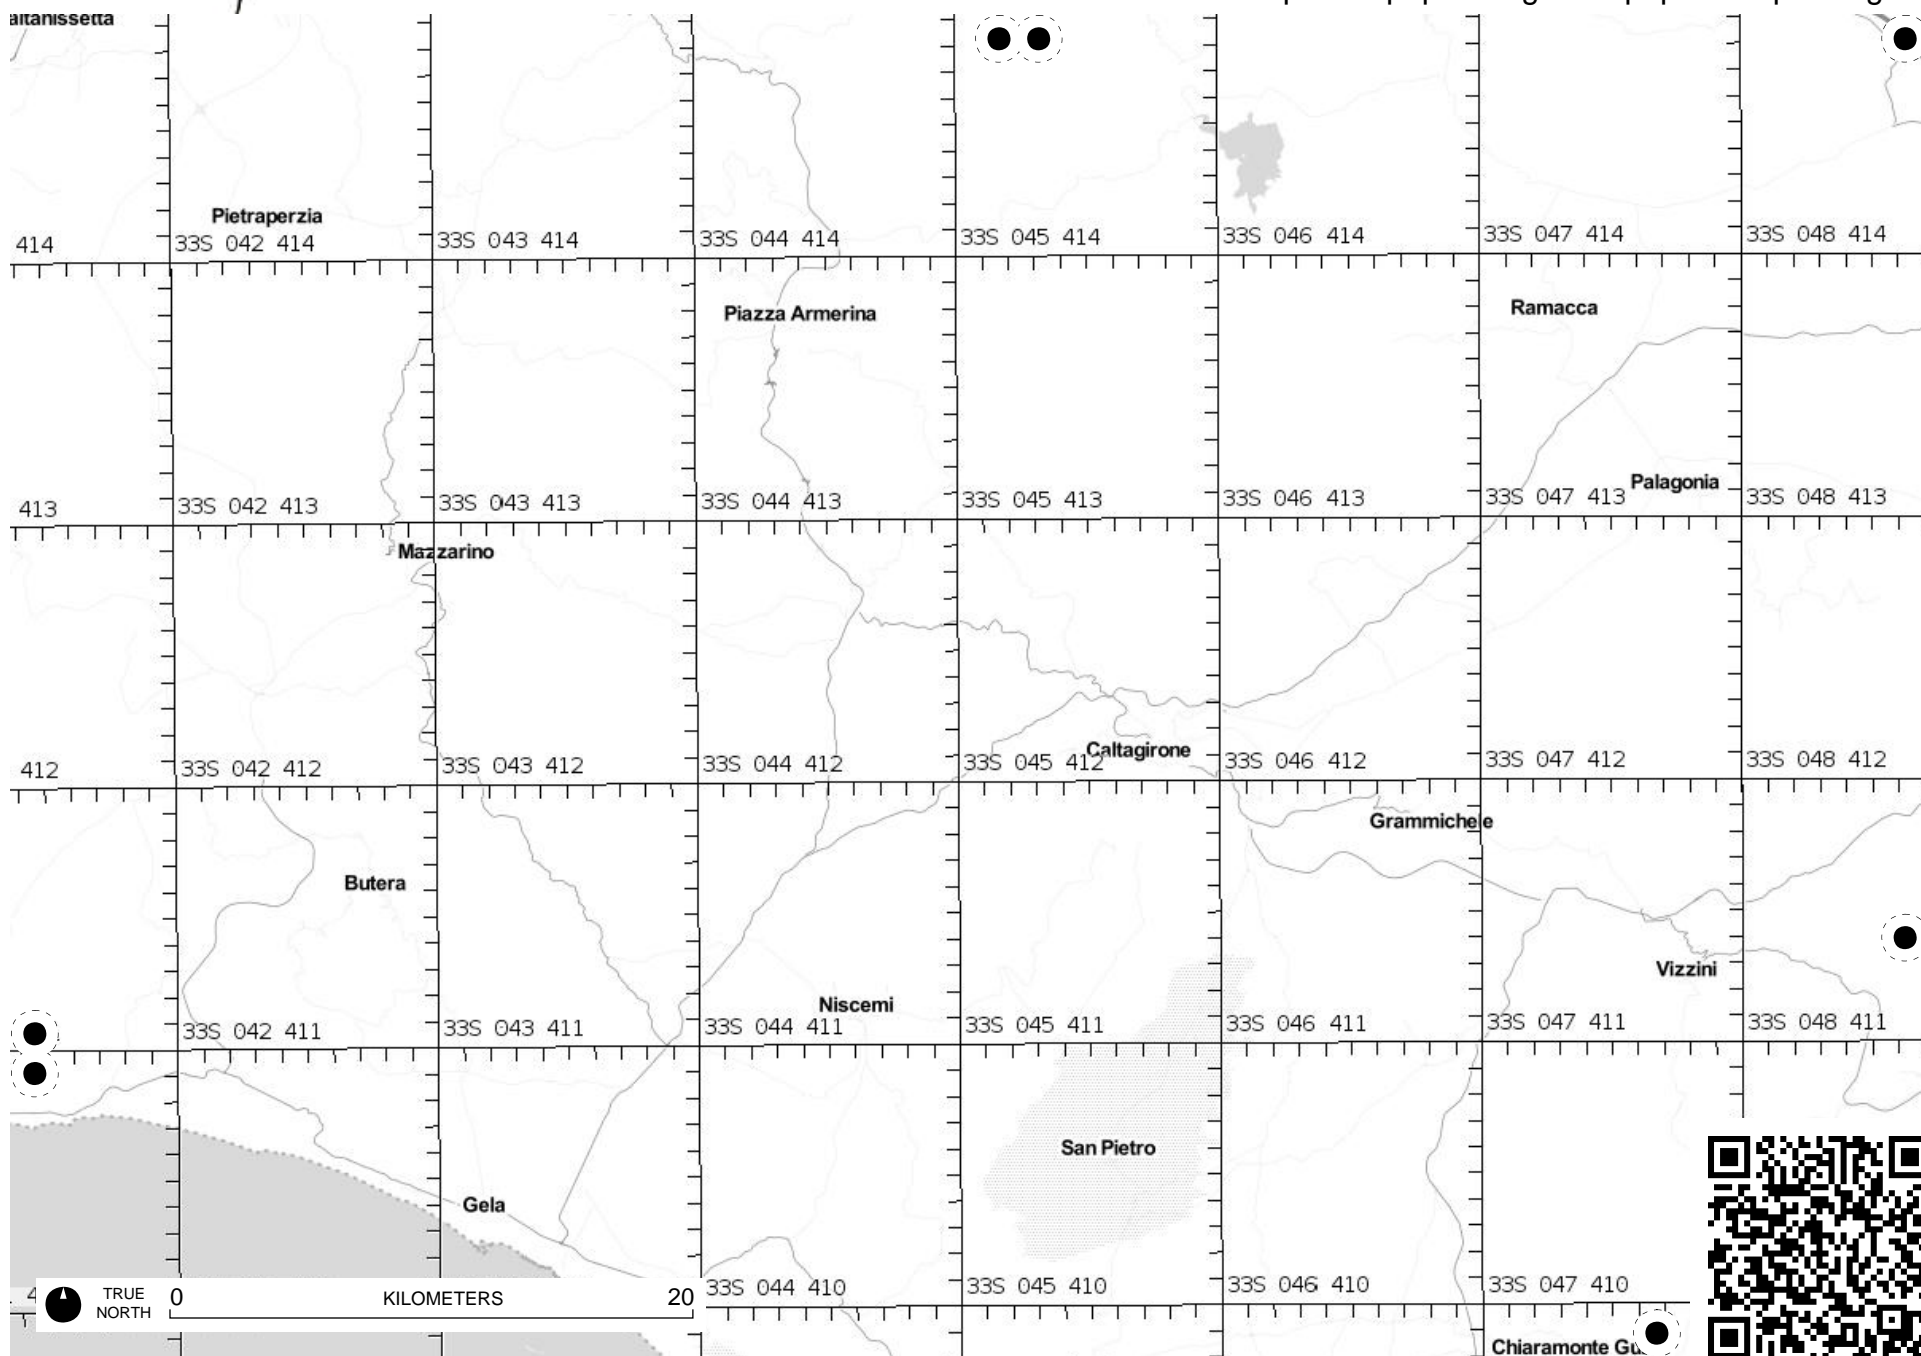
altanissetta

Pietraperzia

414

33S 042 414

33S 043 414

33S 044 414

33S 045 414

33S 046 414

33S 047 414

33S 048 414

Piazza Armerina

Ramacca

Palagonia

413

33S 042 413

33S 043 413

33S 044 413

33S 045 413

33S 046 413

33S 047 413

33S 048 413

Mazzarino

Caltagirone

412

33S 042 412

33S 043 412

33S 044 412

33S 045 412

33S 046 412

33S 047 412

33S 048 412

Grammichele

Butera

Vizzini

Niscemi

33S 042 411

33S 043 411

33S 044 411

33S 045 411

33S 046 411

33S 047 411

33S 048 411

San Pietro

Gela

TRUE NORTH

0 KILOMETERS 20

33S 044 410

33S 045 410

33S 046 410

33S 047 410

Chiaramonte G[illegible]